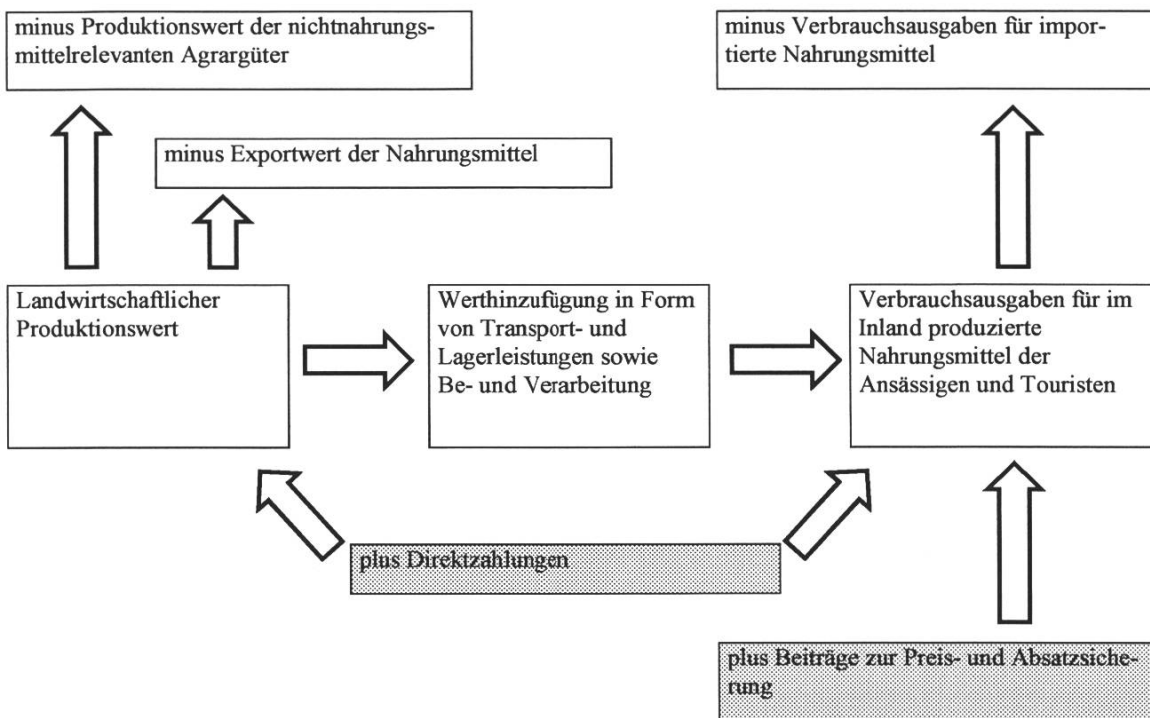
minus Produktionswert der nichtnahrungsmittelrelevanten Agrargüter

minus Verbrauchsausgaben für importierte Nahrungsmittel

minus Exportwert der Nahrungsmittel

Landwirtschaftlicher Produktionswert

Werthinzufügung in Form von Transport- und Lagerleistungen sowie Be- und Verarbeitung

Verbrauchsausgaben für im Inland produzierte Nahrungsmittel der Ansässigen und Touristen

plus Direktzahlungen

plus Beiträge zur Preis- und Absatzsicherung